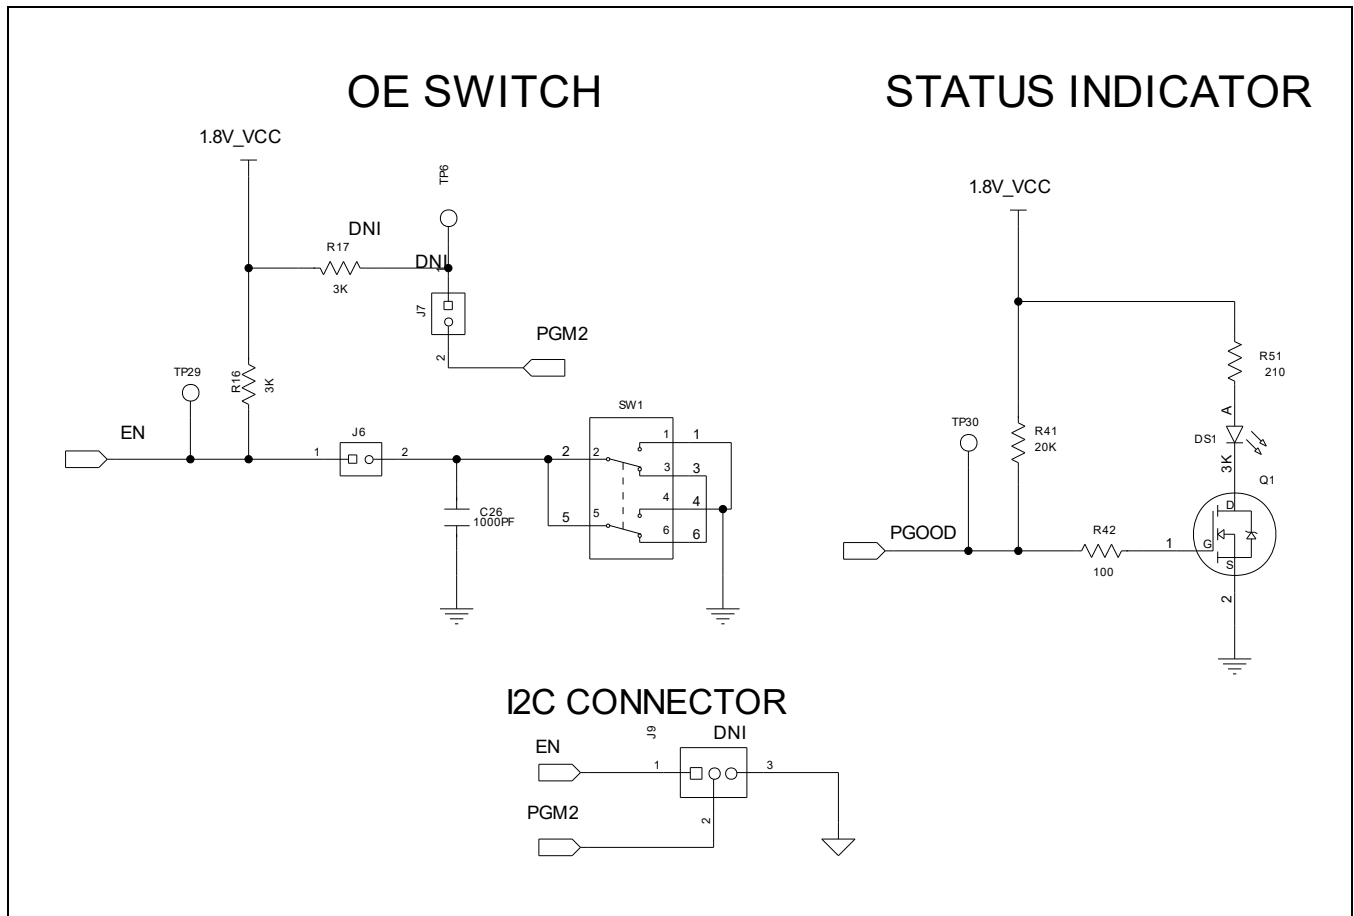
OE SWITCH

1.8V_VCC

TP6

DNI

R17

3K

DNI

J7

2

PGM2

TP29

R16
3K

EN

1

J6

2

SW1

2

2

1

1

3

3

4

4

5

5

6

6

C26
1000PF

STATUS INDICATOR

1.8V_VCC

R51
210

A

TP30

R41
20K

DS1

3K

Q1

D

PGOOD

R42

100

1

G

S

2

I2C CONNECTOR

J9

DNI

EN

1

3

PGM2

2